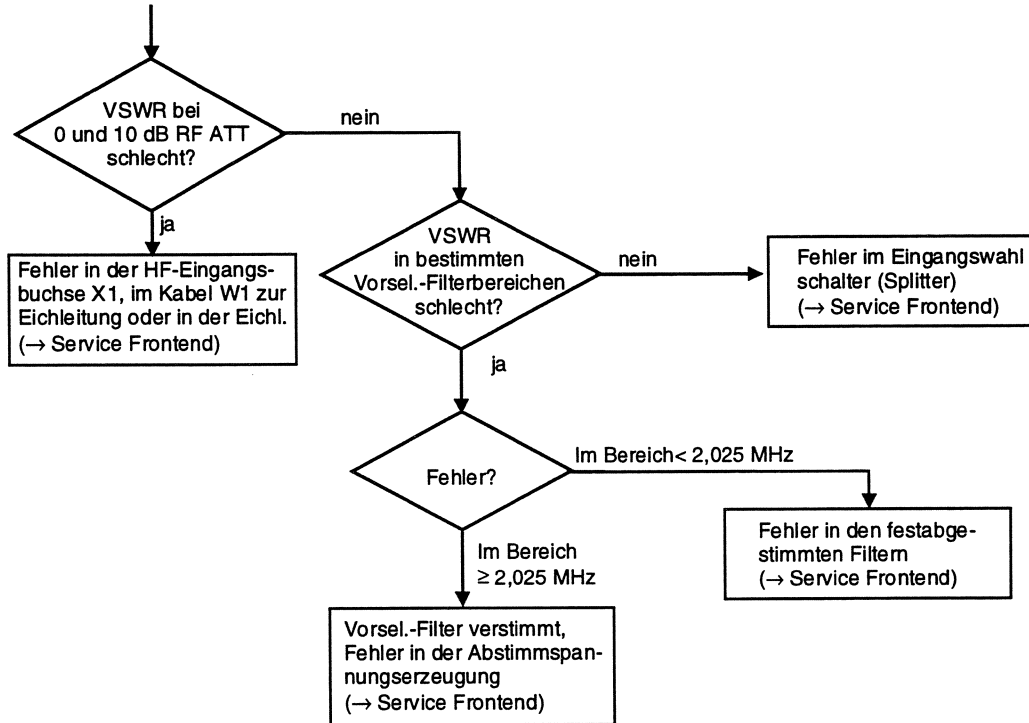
VSWR bei 0 und 10 dB RF ATT schlecht?

nein

ja

Fehler in der HF-Eingangsbuchse X1, im Kabel W1 zur Eichleitung oder in der Eichl. (→ Service Frontend)

VSWR in bestimmten Vorsel.-Filterbereichen schlecht?

nein

Fehler im Eingangswahl schalter (Splitter) (→ Service Frontend)

ja

Fehler?

Im Bereich< 2,025 MHz

Fehler in den festabgestimmten Filtern (→ Service Frontend)

Im Bereich $\geq$ 2,025 MHz

Vorsel.-Filter verstimmt, Fehler in der Abstimmspannungserzeugung (→ Service Frontend)